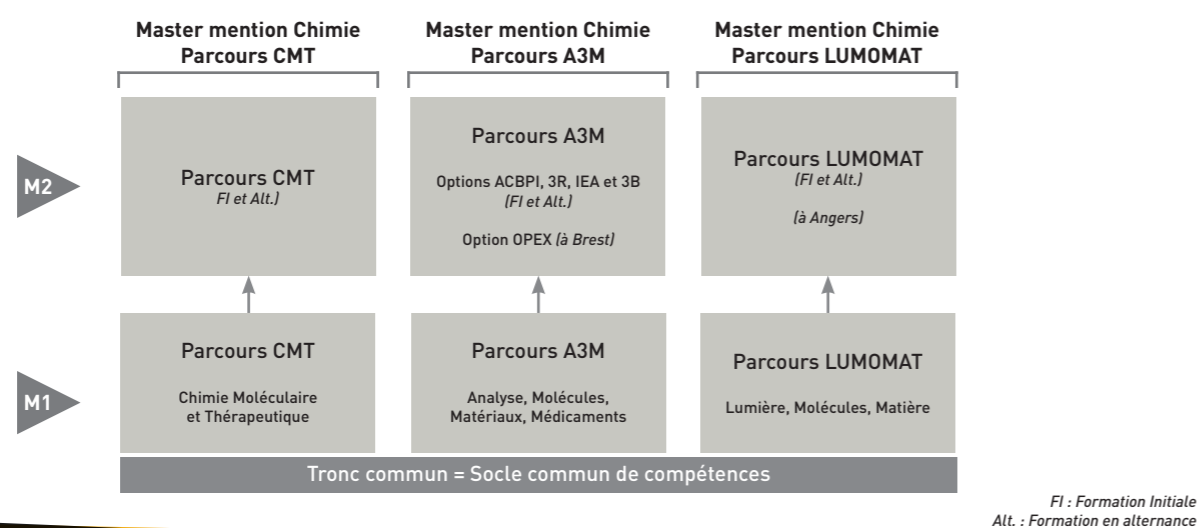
Master mention Chimie
Parcours CMT

Master mention Chimie
Parcours A3M

Master mention Chimie
Parcours LUMOMAT

M2

Parcours CMT
FI et Alt.)

Parcours A3M
Options ACBPI, 3R, IEA et 3B
(FI et Alt.)
Option OPEX (à Brest)

Parcours LUMOMAT
(FI et Alt.)
(à Angers)

M1

Parcours CMT
Chimie Moléculaire et Thérapeutique

Parcours A3M
Analyse, Molécules, Matériaux, Médicaments

Parcours LUMOMAT
Lumière, Molécules, Matière

Tronc commun = Socle commun de compétences

FI : Formation Initiale
Alt. : Formation en alternance